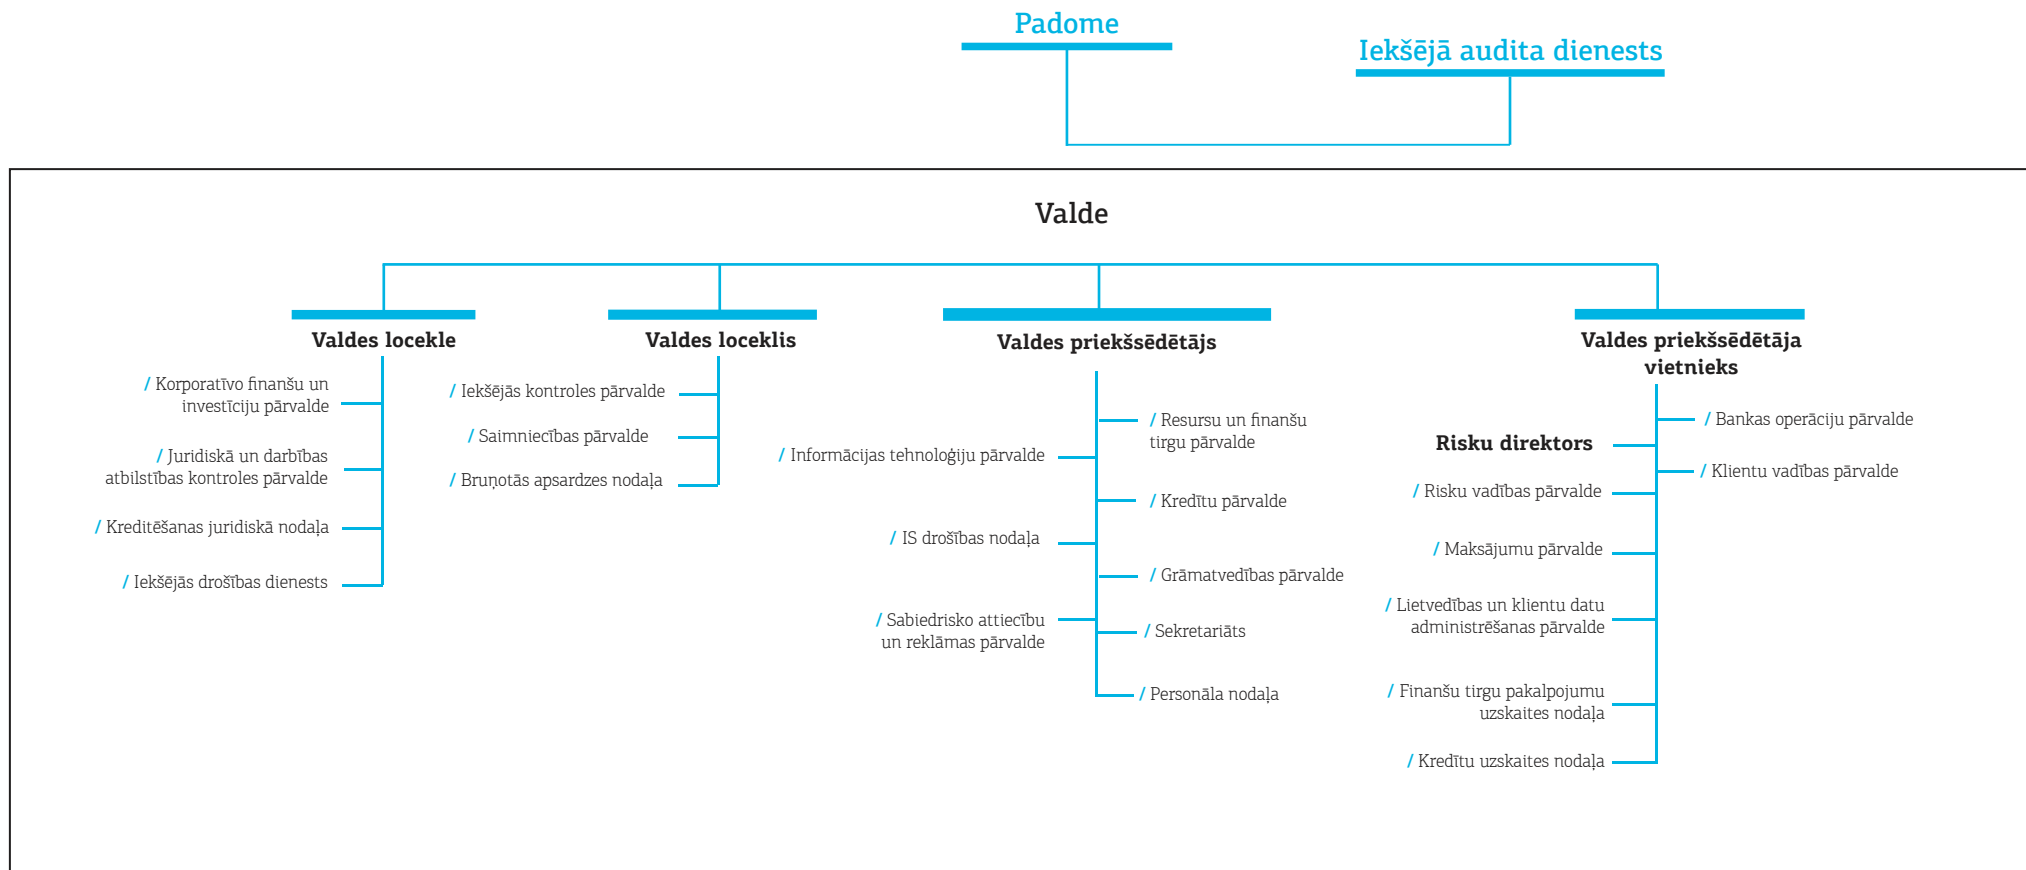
Padome

Iekšējā audita dienests

Valde

Valdes locekle

/ Korporatīvo finanšu un investīciju pārvalde

/ Juridiskā un darbības atbilstības kontroles pārvalde

/ Kreditēšanas juridiskā nodaļa

/ Iekšējās drošības dienests

Valdes loceklis

/ Iekšējās kontroles pārvalde

/ Saimniecības pārvalde

/ Bruņotās apsardzes nodaļa

Valdes priekšsēdētājs

/ Informācijas tehnoloģiju pārvalde

/ IS drošības nodaļa

/ Sabiedrisko attiecību un reklāmas pārvalde

/ Resursu un finanšu tirgu pārvalde

/ Kredītu pārvalde

/ Grāmatvedības pārvalde

/ Sekretariāts

/ Personāla nodaļa

Valdes priekšsēdētāja vietnieks

Risku direktors

/ Risku vadības pārvalde

/ Maksājumu pārvalde

/ Lietvedības un klientu datu administrēšanas pārvalde

/ Finanšu tirgu pakalpojumu uzskaites nodaļa

/ Kredītu uzskaites nodaļa

/ Bankas operāciju pārvalde

/ Klientu vadības pārvalde